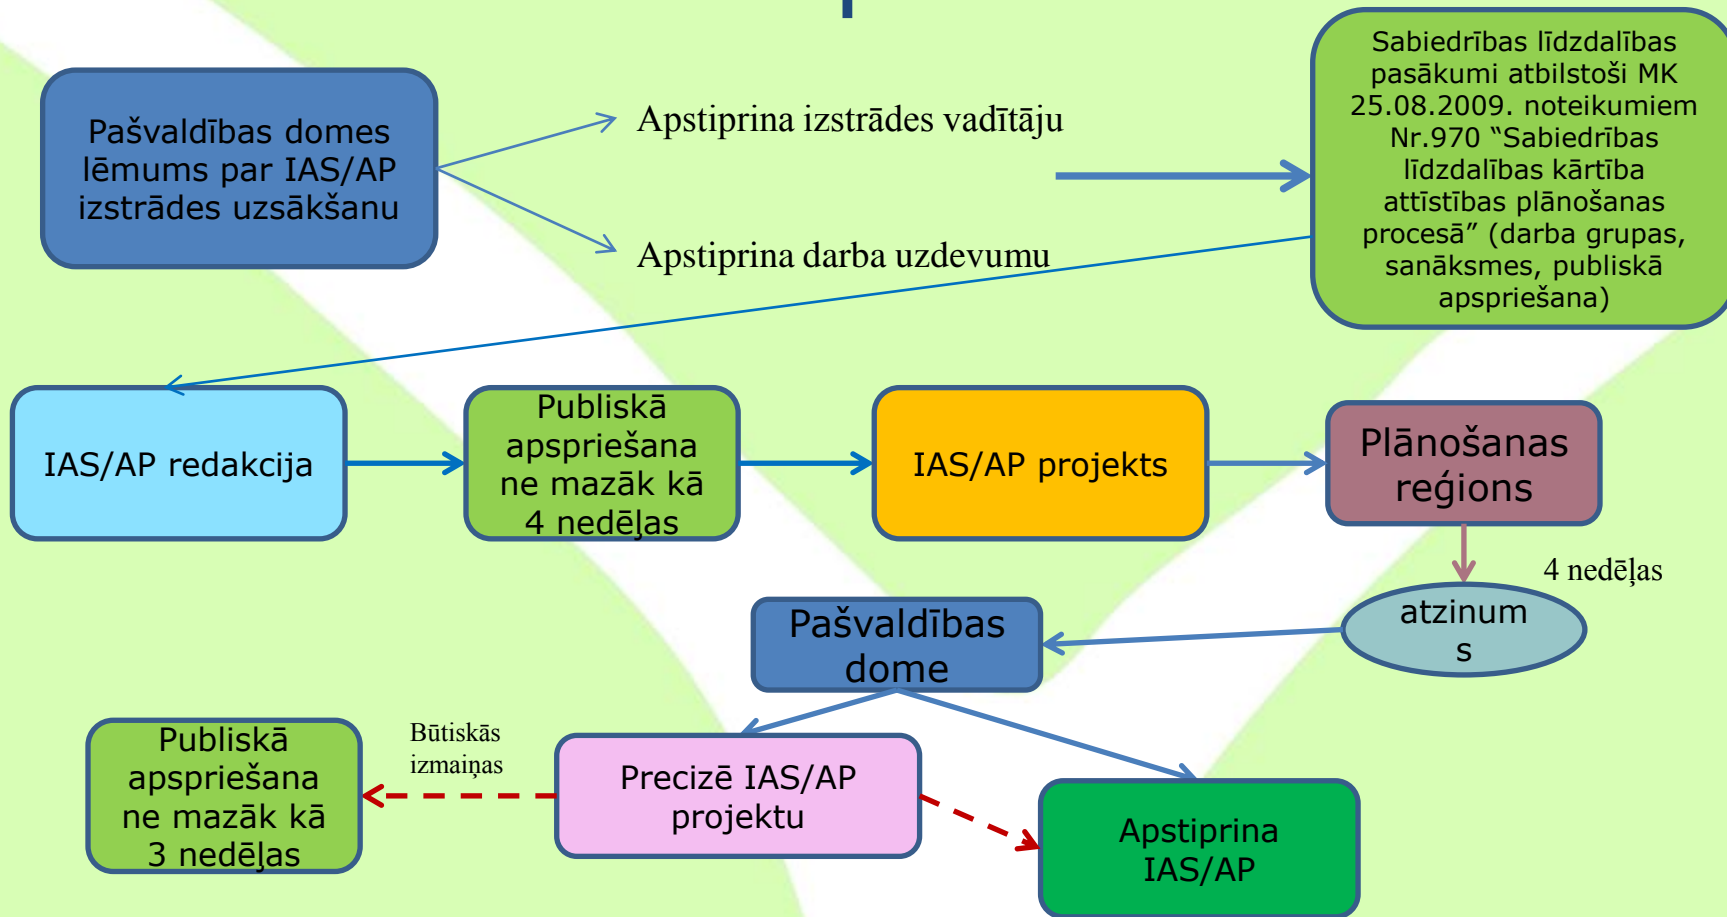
Pašvaldības domes lēmums par IAS/AP izstrādes uzsākšanu

Apstiprina izstrādes vadītāju

Apstiprina darba uzdevumu

Sabiedrības līdzdalības pasākumi atbilstoši MK 25.08.2009. noteikumiem Nr.970 "Sabiedrības līdzdalības kārtība attīstības plānošanas procesā" (darba grupas, sanāksmes, publiskā apspriešana)

IAS/AP redakcija

Publiskā apspriešana ne mazāk kā 4 nedēļas

IAS/AP projekts

Plānošanas reģions

4 nedēļas

atzinum s

Pašvaldības dome

Publiskā apspriešana ne mazāk kā 3 nedēļas

Būtiskās izmaiņas

Precizē IAS/AP projektu

Apstiprina IAS/AP